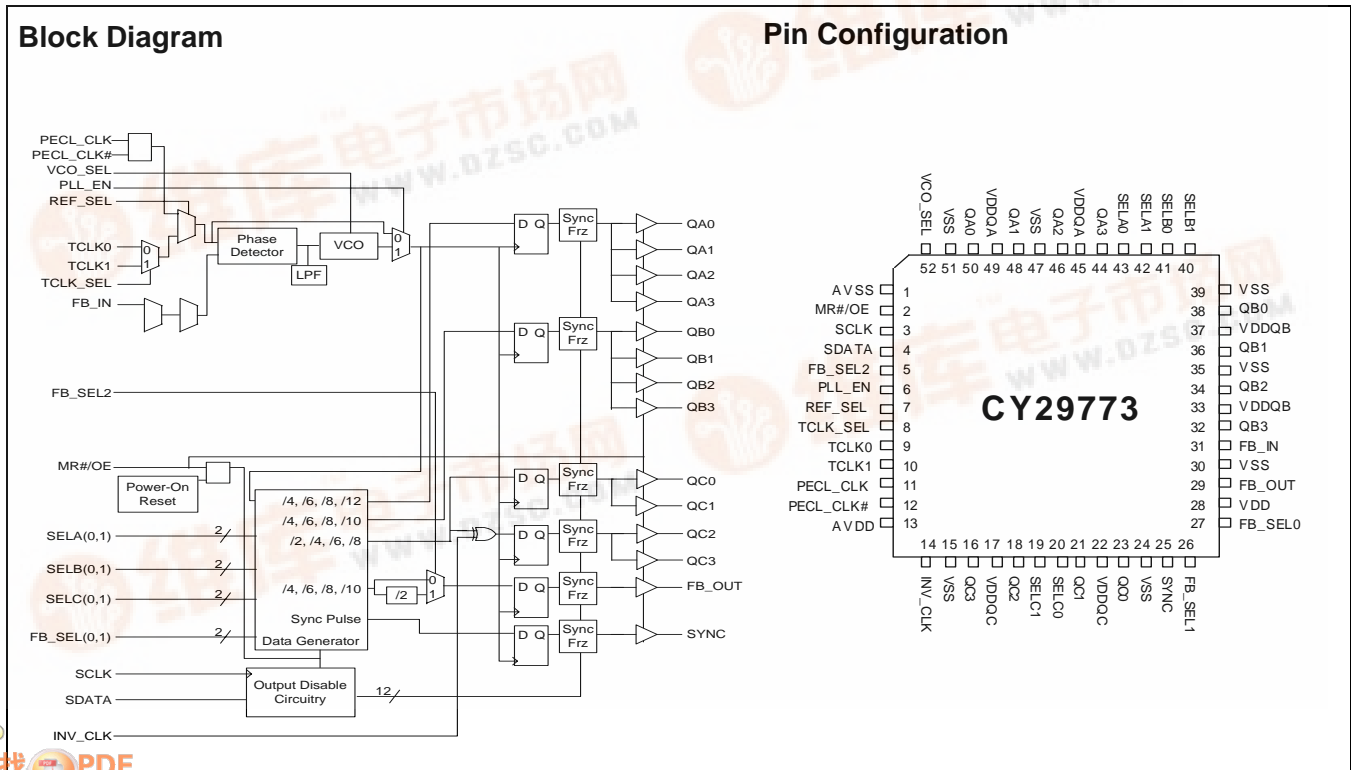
Block Diagram

Pin Configuration

PECL_CLK
PECL_CLK#
VCO_SEL
PLL_EN
REF_SEL
TCLK0
TCLK1
TCLK_SEL
FB_IN
0
1
Phase Detector
VCO
LPF
0
1
D Q
Sync Frz
QA0
QA1
QA2
QA3
D Q
Sync Frz
QB0
QB1
QB2
QB3
FB_SEL2
MR#/OE
Power-On Reset
/4, /6, /8, /12
/4, /6, /8, /10
/2, /4, /6, /8
/4, /6, /8, /10
/2
0
1
Sync Pulse
Data Generator
D Q
Sync Frz
QC0
QC1
D Q
Sync Frz
QC2
QC3
D Q
Sync Frz
FB_OUT
D Q
Sync Frz
SYNC
SELA(0,1)
2
SELB(0,1)
2
SELC(0,1)
2
FB_SEL(0,1)
2
SCLK
SDATA
Output Disable Circuitry
12
INV_CLK

VCO_SEL VSS QA0 VDDQA QA1 VSS QA2 VDDQA QA3 SELA0 SELA1 SELB0 SELB1
52 51 50 49 48 47 46 45 44 43 42 41 40
AVSS 1
MR#/OE 2
SCLK 3
SDATA 4
FB_SEL2 5
PLL_EN 6
REF_SEL 7
TCLK_SEL 8
TCLK0 9
TCLK1 10
PECL_CLK 11
PECL_CLK# 12
AVDD 13
39 VSS
38 QB0
37 VDDQB
36 QB1
35 VSS
34 QB2
33 VDDQB
32 QB3
31 FB_IN
30 VSS
29 FB_OUT
28 VDD
27 FB_SEL0
CY29773
14 15 16 17 18 19 20 21 22 23 24 25 26
INV_CLK VSS QC3 VDDQC QC2 SELC1 SELC0 QC1 VDDQC QC0 VSS SYNC FB_SEL1

WWW.DZSC.COM
PDF